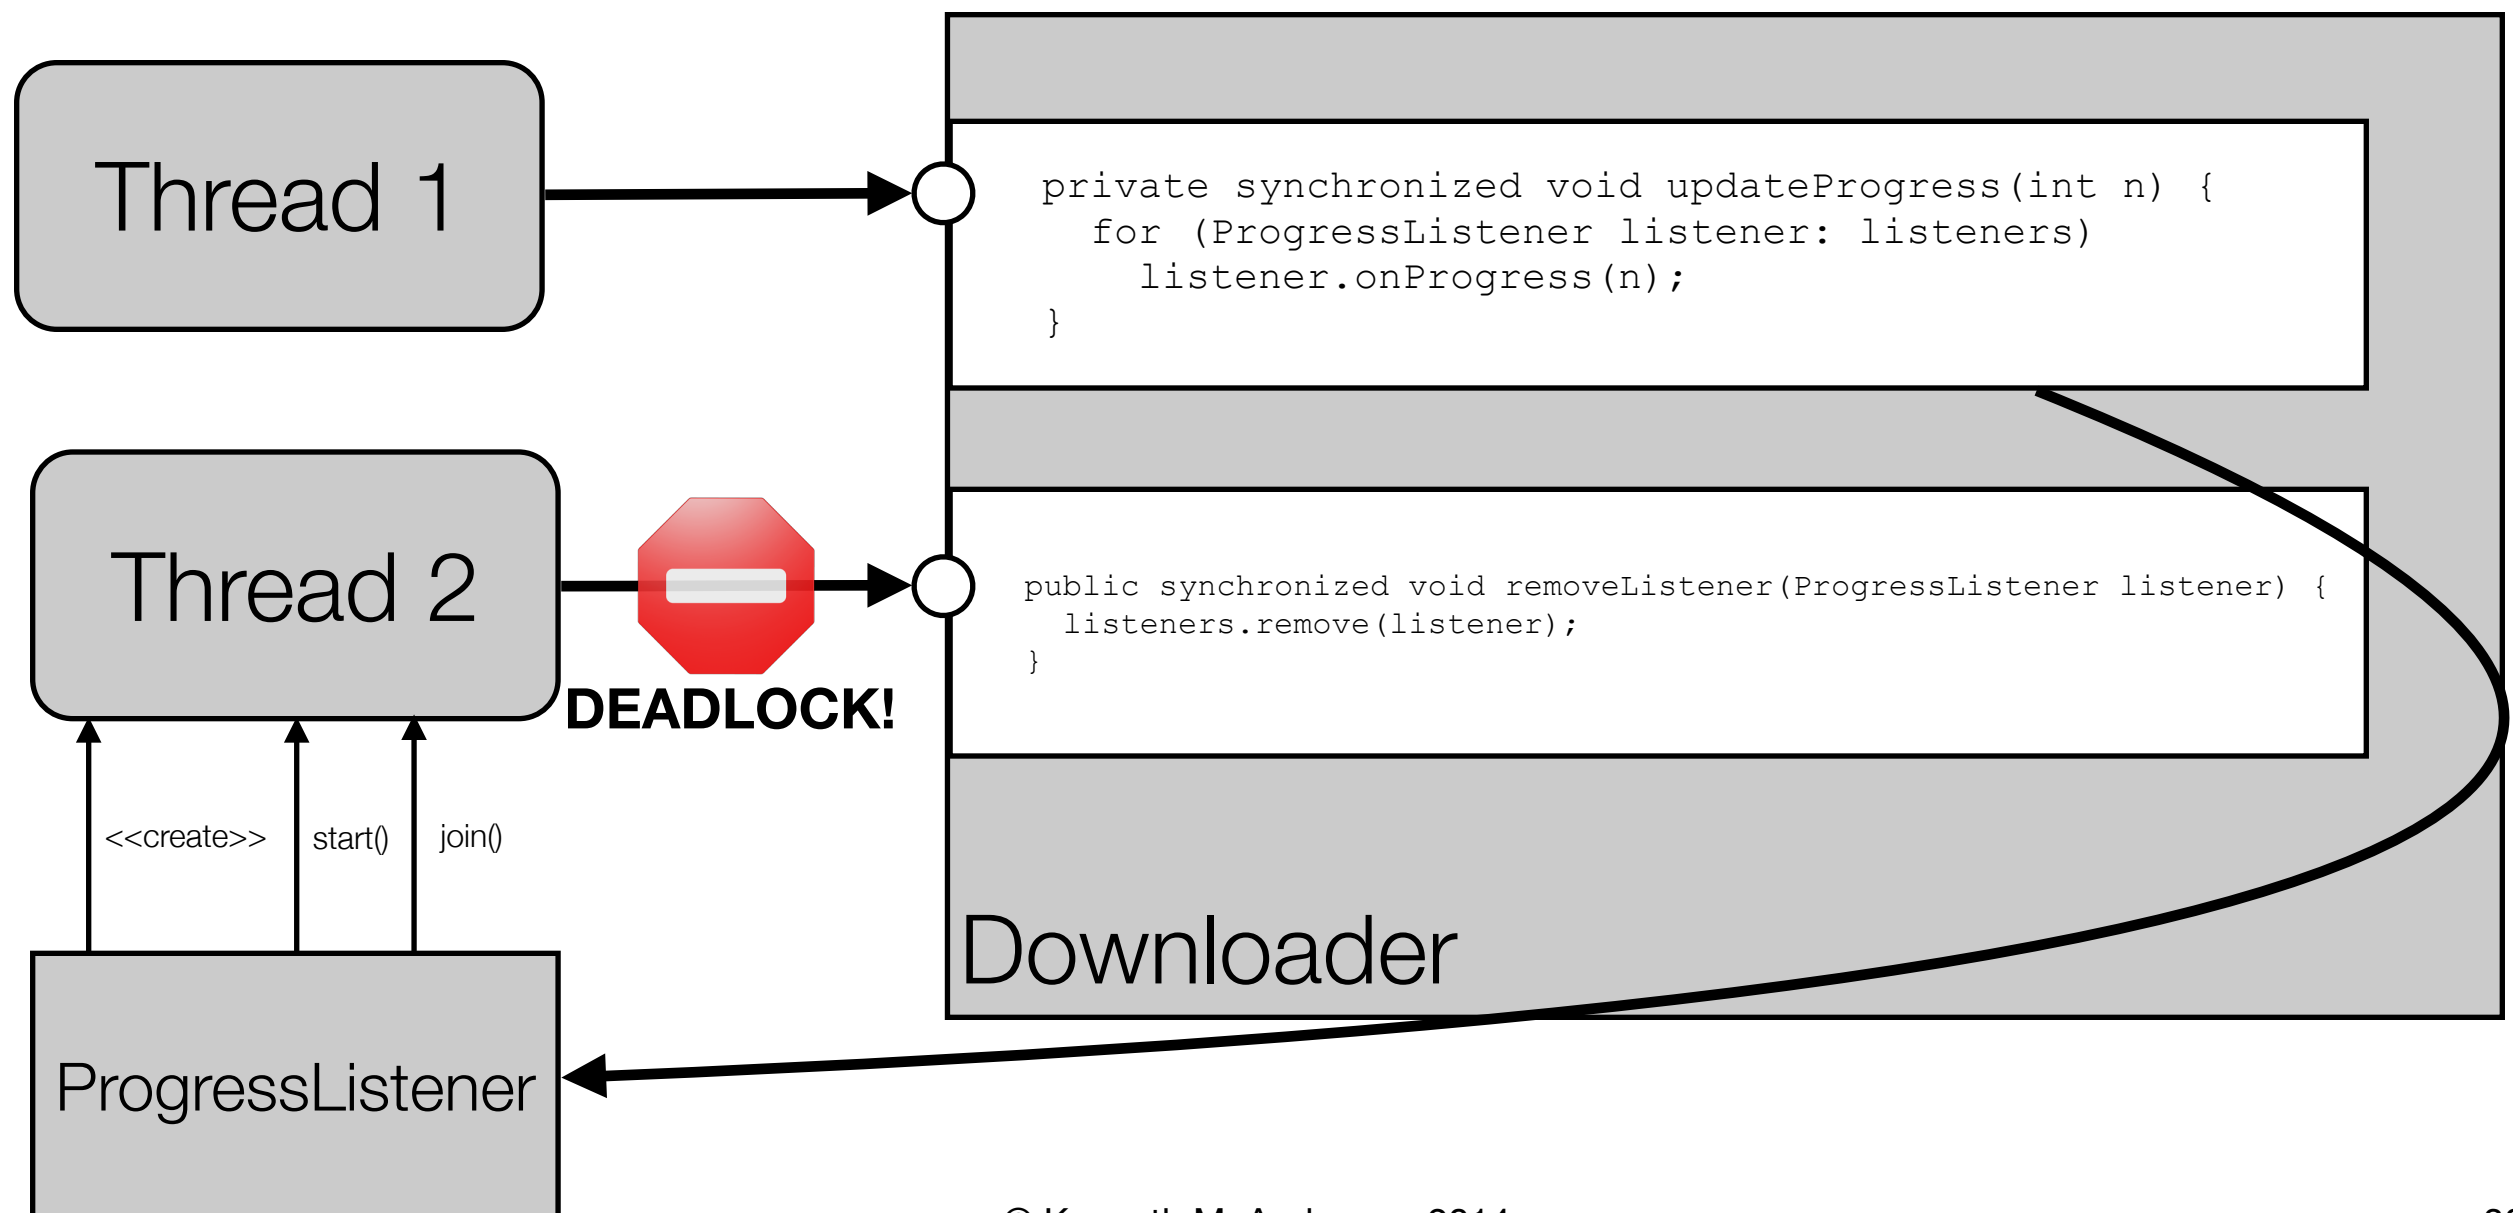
Thread 1

private synchronized void updateProgress(int n) {
  for (ProgressListener listener: listeners)
    listener.onProgress(n);
}

Thread 2

DEADLOCK!

public synchronized void removeListener(ProgressListener listener) {
  listeners.remove(listener);
}

<<create>>

start()

join()

Downloader

ProgressListener

© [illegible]

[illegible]